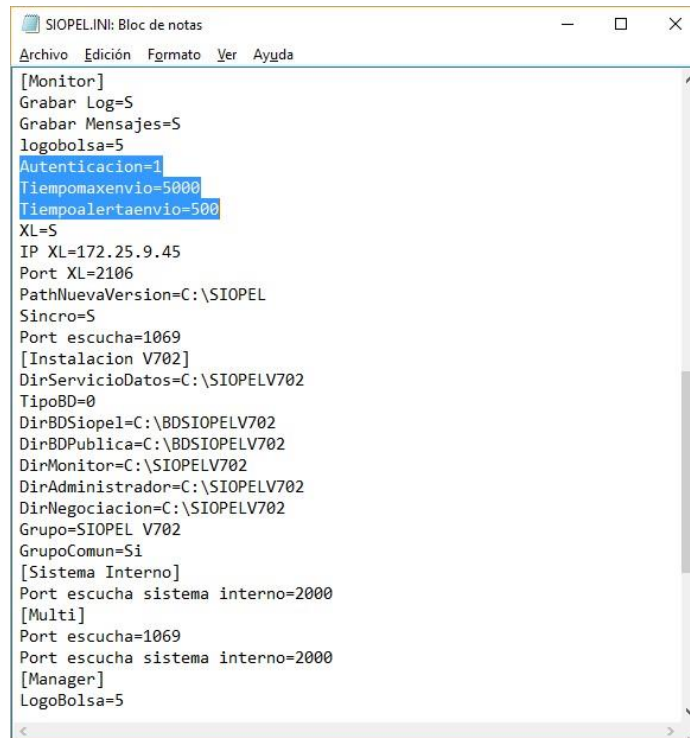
SIOPEL.INI: Bloc de notas

Archivo Edición Formato Ver Ayuda

[Monitor]
Grabar Log=S
Grabar Mensajes=S
logobolsa=5
Autenticacion=1
Tiempomaxenvio=5000
Tiempoalertaenvio=500
XL=S
IP XL=172.25.9.45
Port XL=2106
PathNuevaVersion=C:\SIOPEL
Sincro=S
Port escucha=1069
[Instalacion V702]
DirServicioDatos=C:\SIOPELV702
TipoBD=0
DirBDSiopel=C:\BDSIOPELV702
DirBDPublica=C:\BDSIOPELV702
DirMonitor=C:\SIOPELV702
DirAdministrador=C:\SIOPELV702
DirNegociacion=C:\SIOPELV702
Grupo=SIOPEL V702
GrupoComun=Si
[Sistema Interno]
Port escucha sistema interno=2000
[Multi]
Port escucha=1069
Port escucha sistema interno=2000
[Manager]
LogoBolsa=5